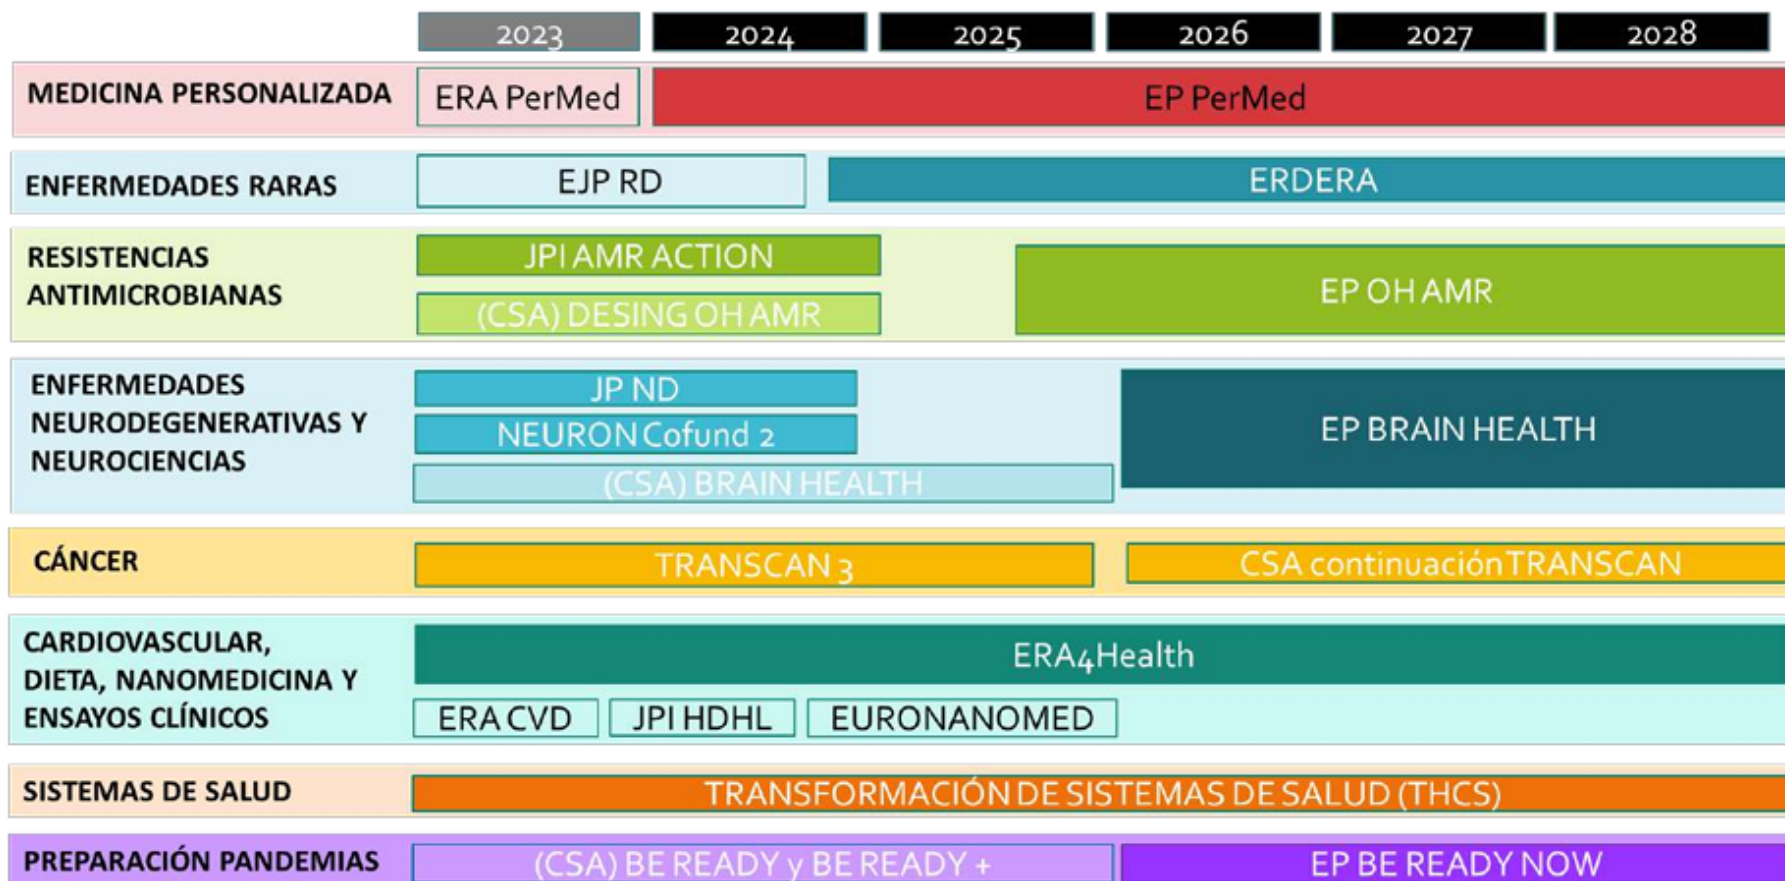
| | 2023 | 2024 | 2025 | 2026 | 2027 | 2028 |
|---|---|---|---|---|---|---|
| MEDICINA PERSONALIZADA | ERA PerMed | EP PerMed | | | | |
| ENFERMEDADES RARAS | EJP RD | | ERDERA | | | |
| RESISTENCIAS ANTIMICROBIANAS | JPI AMR ACTION | | EP OH AMR | | | |
| | (CSA) DESING OH AMR | | | | | |
| ENFERMEDADES NEURODEGENERATIVAS Y NEUROCIENCIAS | JP ND | | | EP BRAIN HEALTH | | |
| | NEURON Cofund 2 | | | | | |
| | (CSA) BRAIN HEALTH | | | | | |
| CÁNCER | TRANSCAN 3 | | | CSA continuación TRANSCAN | | |
| CARDIOVASCULAR, DIETA, NANOMEDICINA Y ENSAYOS CLÍNICOS | ERA4Health | | | | | |
| | ERA CVD | JPI HDHL | EURONANOMED | | | |
| SISTEMAS DE SALUD | TRANSFORMACIÓN DE SISTEMAS DE SALUD (THCS) | | | | | |
| PREPARACIÓN PANDEMIAS | (CSA) BE READY y BE READY + | | | EP BE READY NOW | | |